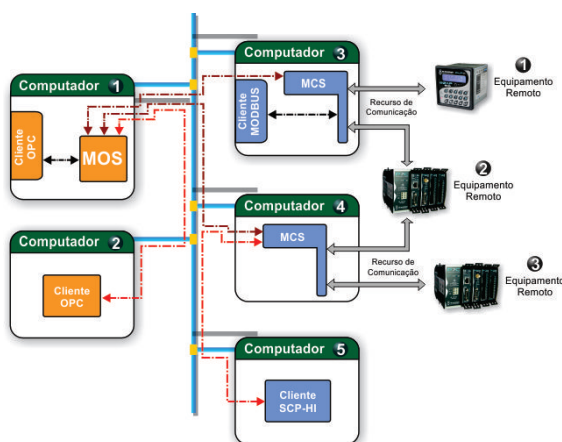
Computador 1

Cliente OPC

MOS

Computador 2

Cliente OPC

Computador 3

Cliente MODBUS

MCS

Recurso de Comunicação

1 Equipamento Remoto

2 Equipamento Remoto

Computador 4

MCS

Recurso de Comunicação

3 Equipamento Remoto

Computador 5

Cliente SCP-HI